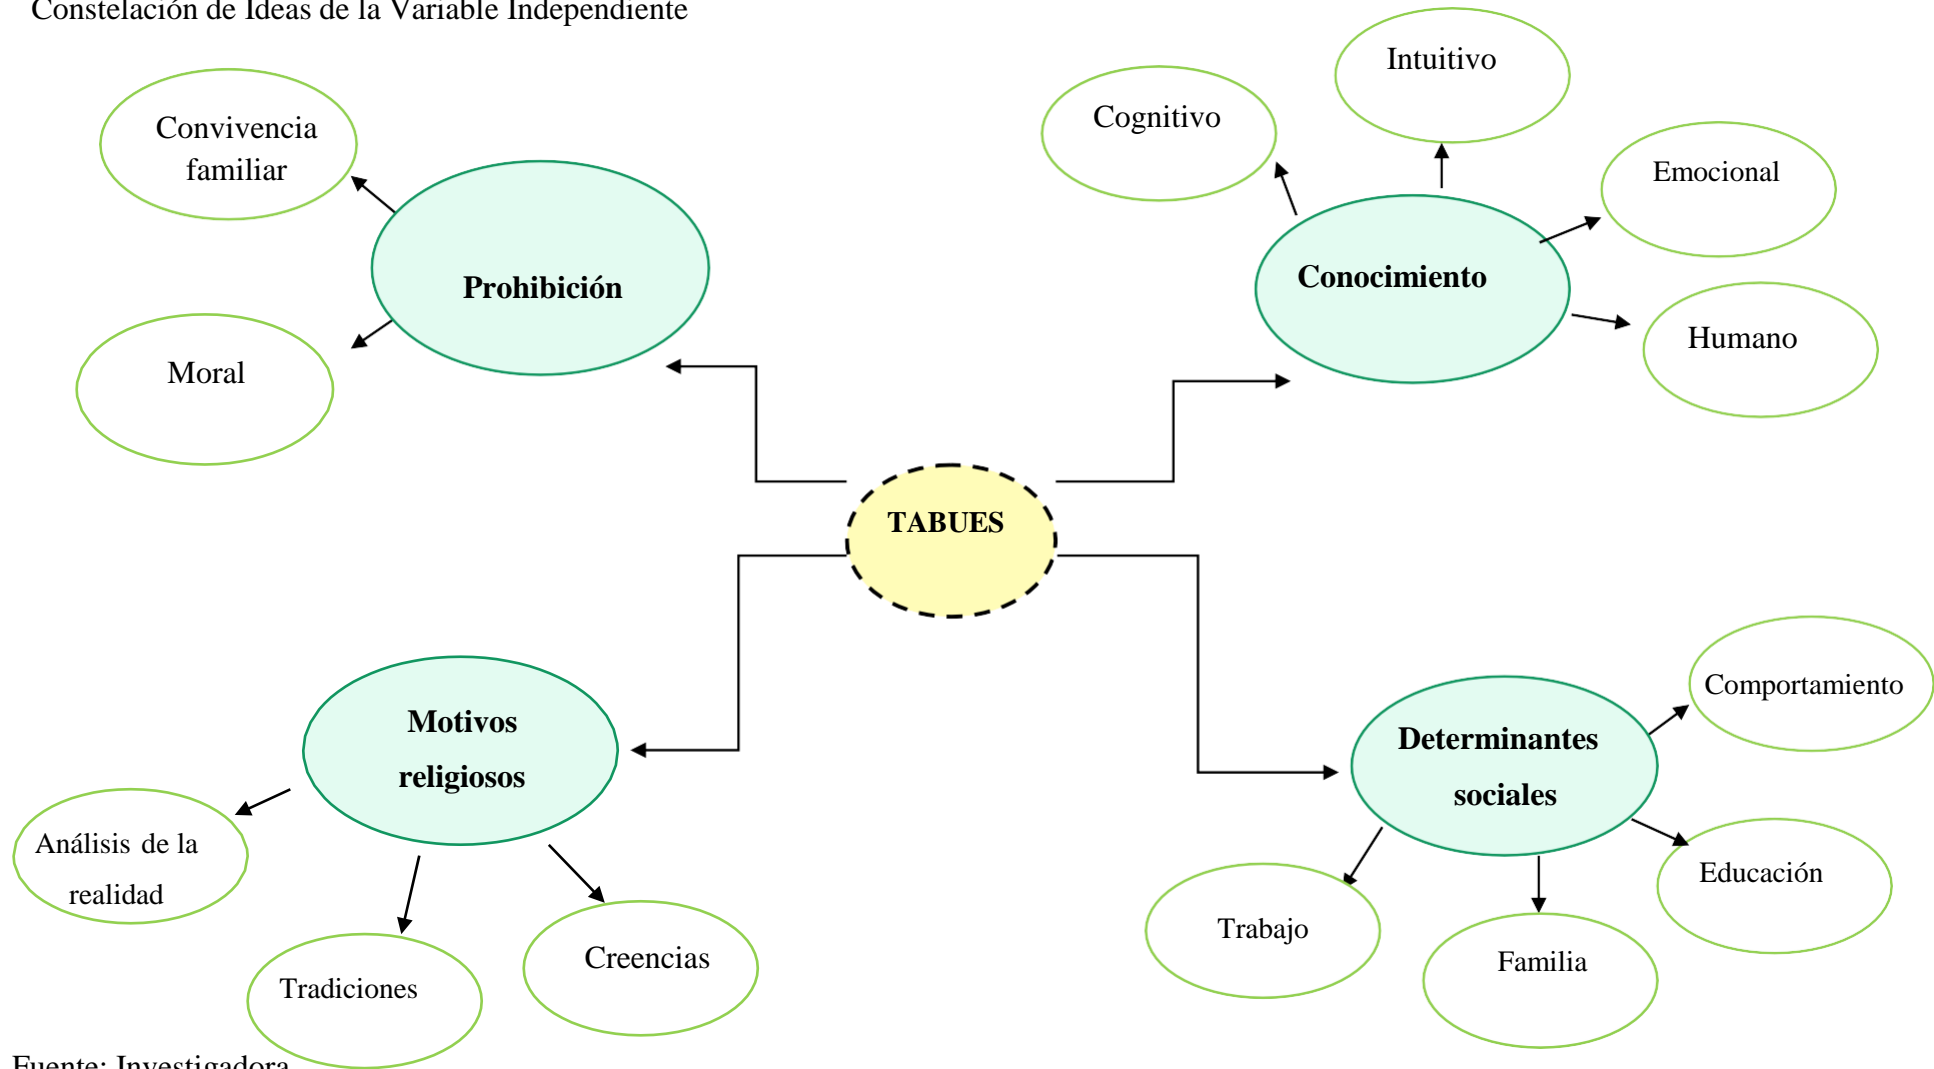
Constelación de Ideas de la Variable Independiente

Convivencia familiar

Prohibición

Moral

Cognitivo

Intuitivo

Emocional

Conocimiento

Humano

TABUES

Motivos religiosos

Análisis de la realidad

Tradiciones

Creencias

Comportamiento

Determinantes sociales

Educación

Trabajo

Familia

Fuente: Investigadora